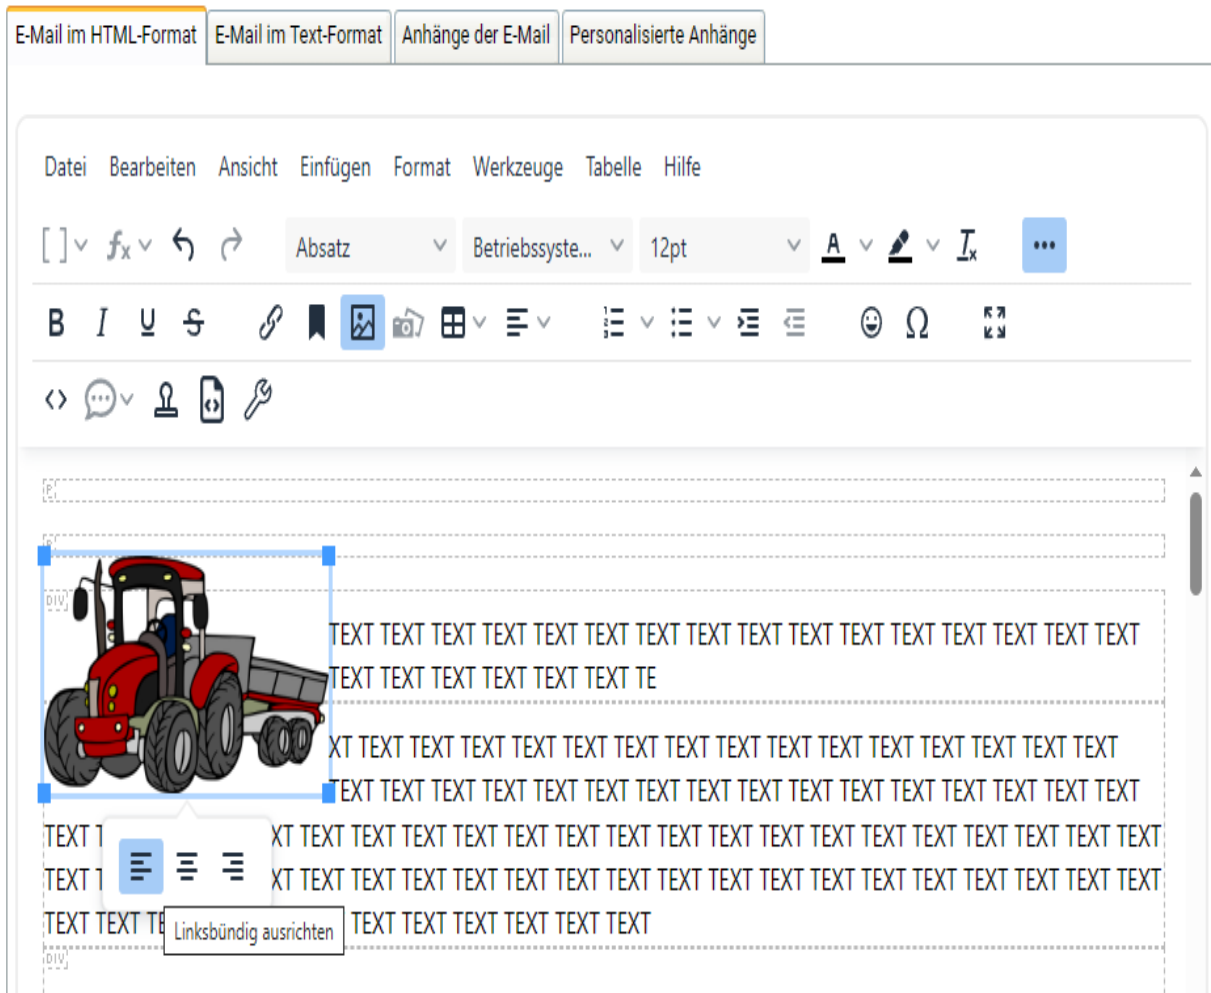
E-Mail im HTML-Format | E-Mail im Text-Format | Anhänge der E-Mail | Personalisierte Anhänge

Datei Bearbeiten Ansicht Einfügen Format Werkzeuge Tabelle Hilfe

Absatz Betriebssyste... 12pt

P

P

DIV

TEXT TEXT TEXT TEXT TEXT TEXT TEXT TEXT TEXT TEXT TEXT TEXT TEXT TEXT TEXT TEXT TEXT TEXT TEXT TEXT TEXT TEXT TE

XT TEXT TEXT TEXT TEXT TEXT TEXT TEXT TEXT TEXT TEXT TEXT TEXT TEXT TEXT TEXT TEXT TEXT TEXT TEXT TEXT TEXT TEXT TEXT TEXT TEXT TEXT TEXT TEXT TEXT TEXT TEXT
TEXT T XT TEXT TEXT TEXT TEXT TEXT TEXT TEXT TEXT TEXT TEXT TEXT TEXT TEXT TEXT TEXT TEXT TEXT
TEXT T XT TEXT TEXT TEXT TEXT TEXT TEXT TEXT TEXT TEXT TEXT TEXT TEXT TEXT TEXT TEXT TEXT TEXT
TEXT TEXT TE TEXT TEXT TEXT TEXT TEXT TEXT

Linksbündig ausrichten

DIV